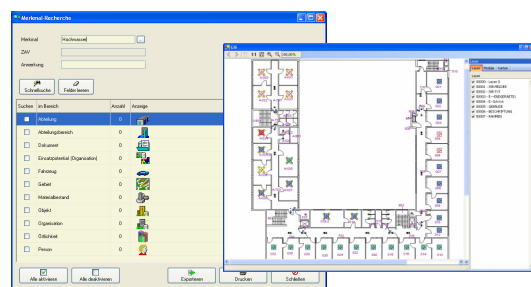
Merkmal-Recherche

Merkmal Hochwasser

ZAV

Anmerkung

Schnellsuche

Felder leeren

| Suchen | im Bereich | Anzahl | Anzeige |
|---|---|---|---|
| | Abteilung | 0 | |
| | Abteilungsbereich | 0 | |
| | Dokument | 0 | |
| | Einsatzpotential (Organisation) | 0 | |
| | Fahrzeug | 0 | |
| | Gebiet | 0 | |
| | Materialbestand | 0 | |
| | Objekt | 0 | |
| | Organisation | 0 | |
| | Örtlichkeit | 0 | |
| | Person | 0 | |

Alle aktivieren

Alle deaktivieren

Exportieren

Drucken

Schließen

Lib

Layer

Layer

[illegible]